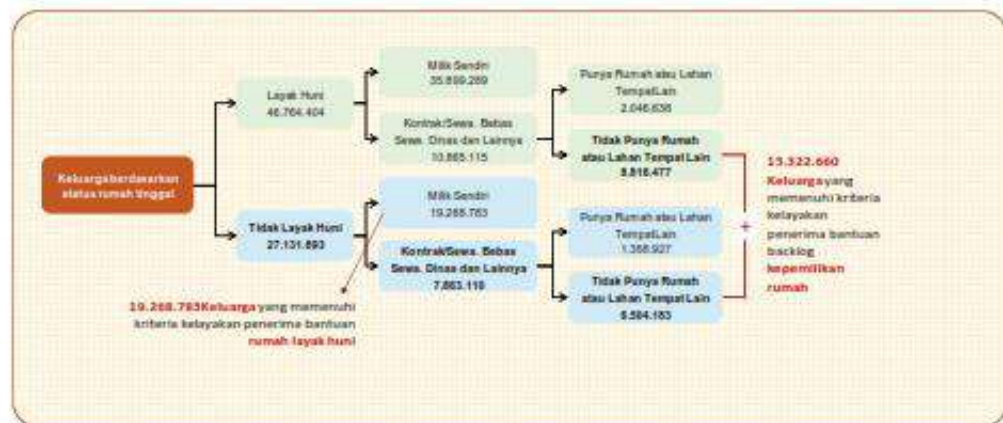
Keluarga berdasarkan status rumah tinggal

Layak Huni
46.764.404

Milik Sendiri
35.899.289

Kontrak/Sewa, Bebas Sewa, Dinas dan Lainnya
10.865.115

Punya Rumah atau Lahan Tempat Lain
2.046.638

Tidak Punya Rumah atau Lahan Tempat Lain
8.818.477

Tidak Layak Huni
27.131.893

Milik Sendiri
19.268.783

Kontrak/Sewa, Bebas Sewa, Dinas dan Lainnya
7.863.110

Punya Rumah atau Lahan Tempat Lain
1.358.927

Tidak Punya Rumah atau Lahan Tempat Lain
6.504.183

+

15.322.660 Keluarga yang memenuhi kriteria kelayakan penerima bantuan backlog kepemilikan rumah

19.268.783Keluarga yang memenuhi kriteria kelayakan penerima bantuan rumah layak huni